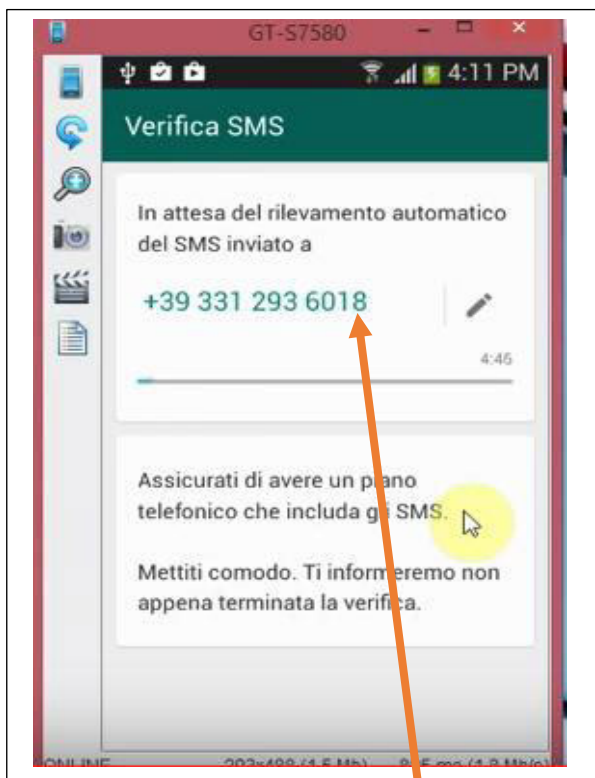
GT-S7580

4:11 PM

Verifica SMS

In attesa del rilevamento automatico del SMS inviato a

+39 331 293 6018

4:46

Assicurati di avere un piano telefonico che includa gli SMS.

Mettiti comodo. Ti informeremo non appena terminata la verifica.

ONLINE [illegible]